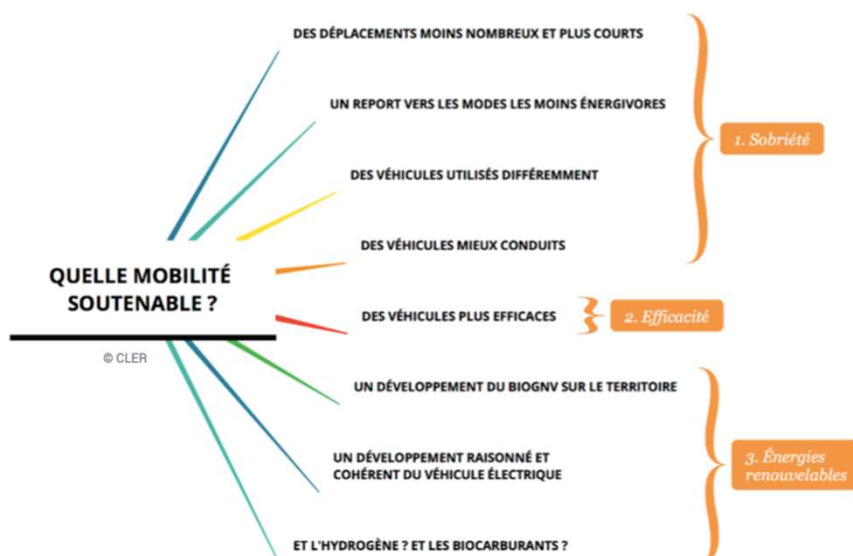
QUELLE MOBILITÉ SOUTENABLE ?

© CLER

DES DÉPLACEMENTS MOINS NOMBREUX ET PLUS COURTS

UN REPORT VERS LES MODES LES MOINS ÉNERGIVORES

DES VÉHICULES UTILISÉS DIFFÉREMMENT

DES VÉHICULES MIEUX CONDUITS

1. Sobriété

DES VÉHICULES PLUS EFFICACES

2. Efficacité

UN DÉVELOPPEMENT DU BIOGNV SUR LE TERRITOIRE

UN DÉVELOPPEMENT RAISONNÉ ET COHÉRENT DU VÉHICULE ÉLECTRIQUE

ET L'HYDROGÈNE ? ET LES BIOCARBURANTS ?

3. Énergies renouvelables